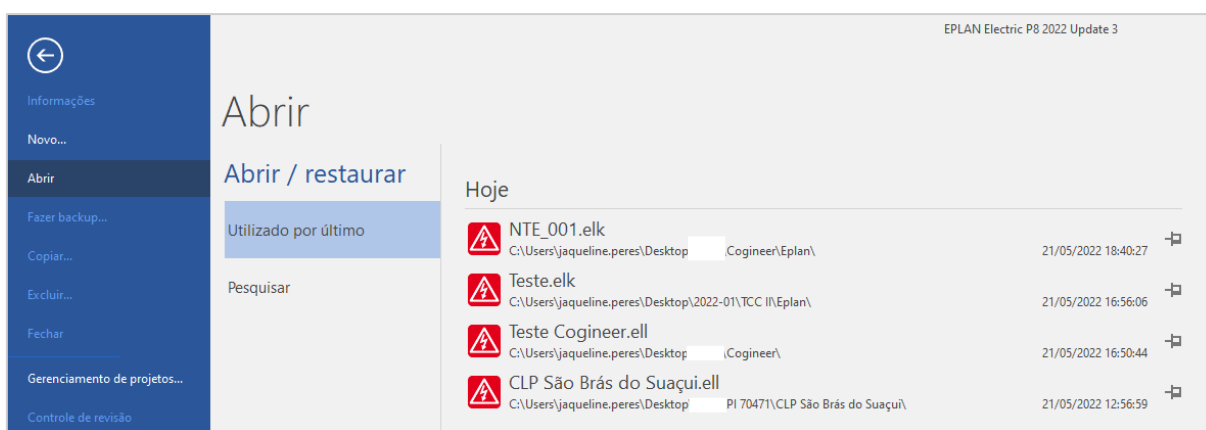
Informações
Novo...
Abrir
Fazer backup...
Copiar...
Excluir...
Fechar
Gerenciamento de projetos...
Controle de revisão

EPLAN Electric P8 2022 Update 3

Abrir

Abrir / restaurar

Utilizado por último

Pesquisar

Hoje

NTE_001.elk
C:\Users\jaqueline.peres\Desktop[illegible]Cogineer\Eplan\
21/05/2022 18:40:27

Teste.elk
C:\Users\jaqueline.peres\Desktop\2022-01\TCC II\Eplan\
21/05/2022 16:56:06

Teste Cogineer.ell
C:\Users\jaqueline.peres\Desktop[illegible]Cogineer\
21/05/2022 16:50:44

CLP São Brás do Suaçui.ell
C:\Users\jaqueline.peres\Desktop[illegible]PI 70471\CLP São Brás do Suaçui\
21/05/2022 12:56:59